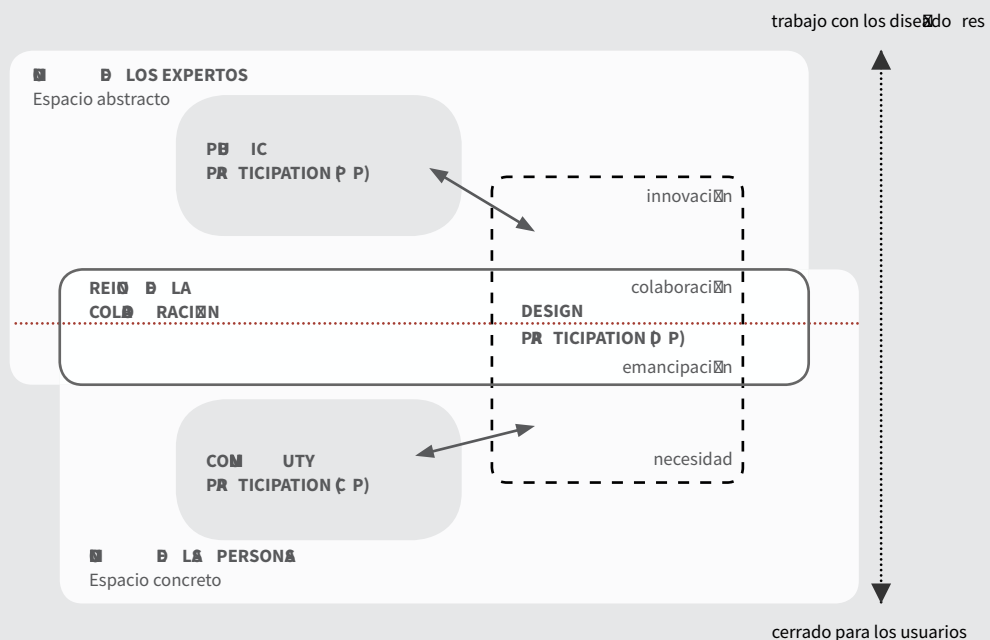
trabajo con los dise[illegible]do res

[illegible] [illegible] LOS EXPERTOS
Espacio abstracto

PB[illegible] IC
PR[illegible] TICIPATION (P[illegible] P)

innovaci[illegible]n

REIN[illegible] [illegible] LA
COL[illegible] RACI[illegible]N

colaboraci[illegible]n

DESIGN
PR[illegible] TICIPATION (D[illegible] P)

emancipaci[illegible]n

COM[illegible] UTY
PR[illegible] TICIPATION (C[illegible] P)

necesidad

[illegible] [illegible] LA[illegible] PERSON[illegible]
Espacio concreto

cerrado para los usuarios